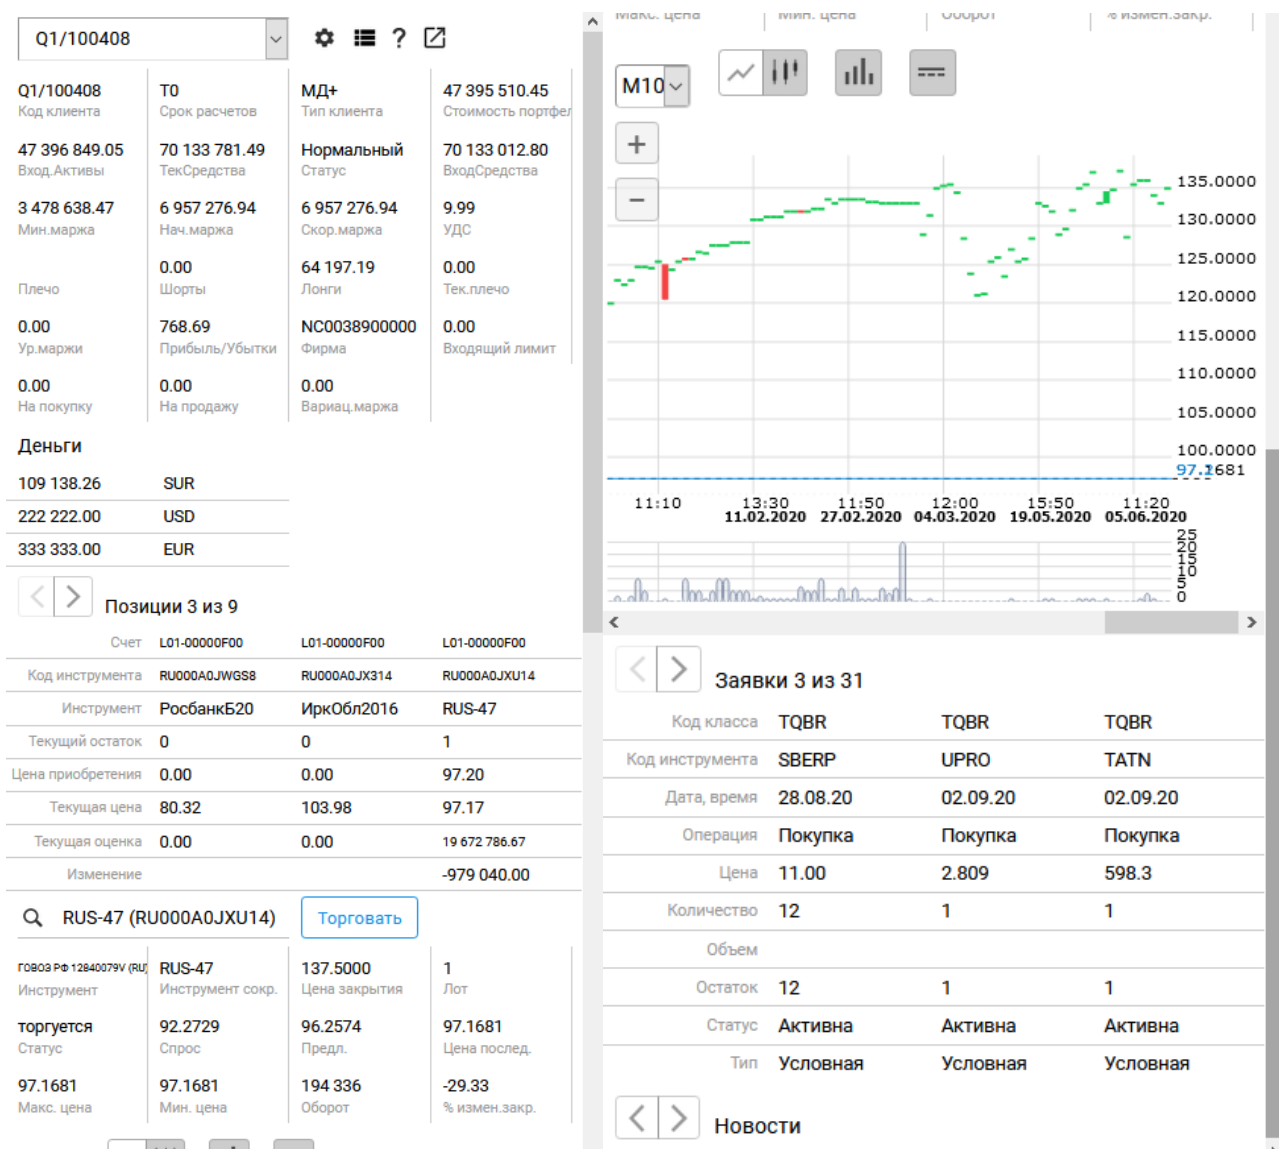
Q1/100408

Q1/100408
Код клиента

T0
Срок расчетов

МД+
Тип клиента

47 395 510.45
Стоимость портфе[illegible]

47 396 849.05
Вход.Активы

70 133 781.49
ТекСредства

Нормальный
Статус

70 133 012.80
ВходСредства

3 478 638.47
Мин.маржа

6 957 276.94
Нач.маржа

6 957 276.94
Скор.маржа

9.99
УДС

Плечо

0.00
Шорты

64 197.19
Лонги

0.00
Тек.плечо

0.00
Ур.маржи

768.69
Прибыль/Убытки

NC0038900000
Фирма

0.00
Входящий лимит

0.00
На покупку

0.00
На продажу

0.00
Вариац.маржа

Деньги

| | |
|---|---|
| 109 138.26 | SUR |
| 222 222.00 | USD |
| 333 333.00 | EUR |

Позиции 3 из 9

| Счет | L01-00000F00 | L01-00000F00 | L01-00000F00 |
|---|---|---|---|
| Код инструмента | RU000A0JWGS8 | RU000A0JX314 | RU000A0JXU14 |
| Инструмент | РосбанкБ20 | ИркОбл2016 | RUS-47 |
| Текущий остаток | 0 | 0 | 1 |
| Цена приобретения | 0.00 | 0.00 | 97.20 |
| Текущая цена | 80.32 | 103.98 | 97.17 |
| Текущая оценка | 0.00 | 0.00 | 19 672 786.67 |
| Изменение | | | -979 040.00 |

RUS-47 (RU000A0JXU14) Торговать

ГОВОЗ РФ 12840079V (RU)
Инструмент

RUS-47
Инструмент сокр.

137.5000
Цена закрытия

1
Лот

торгуется
Статус

92.2729
Спрос

96.2574
Предл.

97.1681
Цена послед.

97.1681
Макс. цена

97.1681
Мин. цена

194 336
Оборот

-29.33
% измен.закр.

Макс. цена | Мин. цена | Оборот | % измен.закр.

M10

+
−

135.0000
130.0000
125.0000
120.0000
115.0000
110.0000
105.0000
100.0000
97.1681

11:10
13:30 11.02.2020
11:50 27.02.2020
12:00 04.03.2020
15:50 19.05.2020
11:20 05.06.2020

25
20
15
10
5
0

Заявки 3 из 31

| Код класса | TQBR | TQBR | TQBR |
|---|---|---|---|
| Код инструмента | SBERP | UPRO | TATN |
| Дата, время | 28.08.20 | 02.09.20 | 02.09.20 |
| Операция | Покупка | Покупка | Покупка |
| Цена | 11.00 | 2.809 | 598.3 |
| Количество | 12 | 1 | 1 |
| Объем | | | |
| Остаток | 12 | 1 | 1 |
| Статус | Активна | Активна | Активна |
| Тип | Условная | Условная | Условная |

Новости